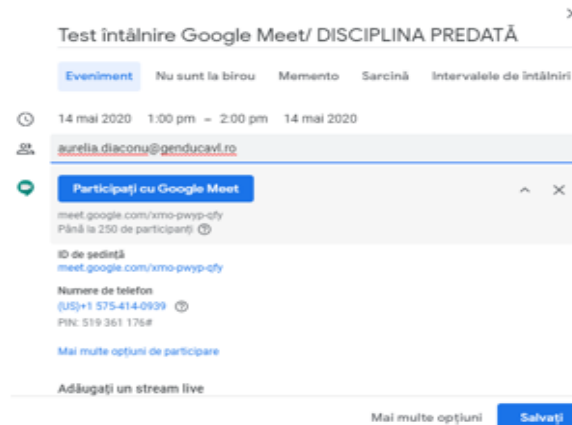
Test întâlnire Google Meet/ DISCIPLINA PREDATĂ

Eveniment Nu sunt la birou Memento Sarcină Intervalele de întâlniri

14 mai 2020 1:00 pm – 2:00 pm 14 mai 2020

aurelia.diaconu@genducavl.ro

Participați cu Google Meet

meet.google.com/xmo-pwyp-qfy
Până la 250 de participanți

ID de ședință
meet.google.com/xmo-pwyp-qfy

Numere de telefon
(US)+1 575-414-0939
PIN: 519 361 176#

Mai multe opțiuni de participare

Adăugați un stream live

Mai multe opțiuni Salvați